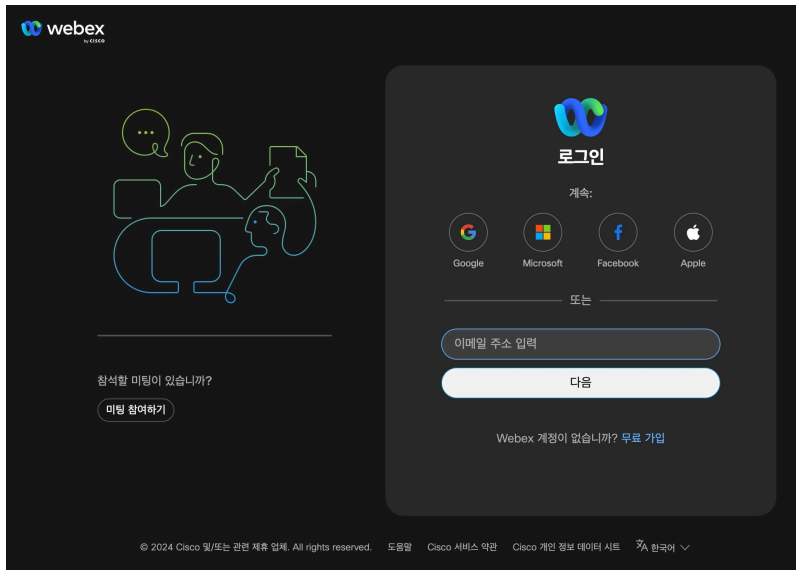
webex
by CISCO

참석할 미팅이 있습니까?

미팅 참여하기

로그인

계속:

Google

Microsoft

Facebook

Apple

또는

이메일 주소 입력

다음

Webex 계정이 없습니까? 무료 가입

© 2024 Cisco 및/또는 관련 제휴 업체. All rights reserved. 도움말 Cisco 서비스 약관 Cisco 개인 정보 데이터 시트 한국어